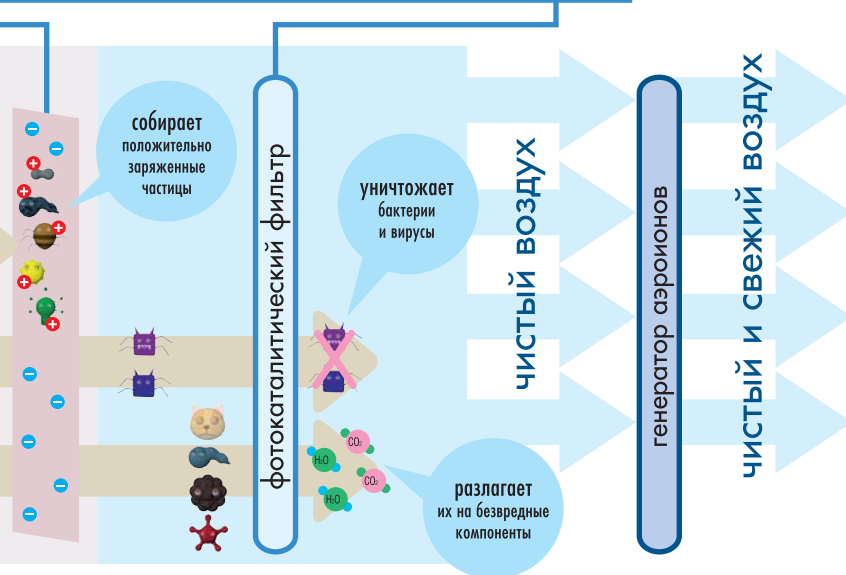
собирает положительно заряженные частицы

фотокаталитический фильтр

уничтожает бактерии и вирусы

$CO_2$

$H_2O$

$CO_2$

$H_2O$

разлагает их на безвредные компоненты

чистый воздух

генератор аэрионов

чистый и свежий воздух